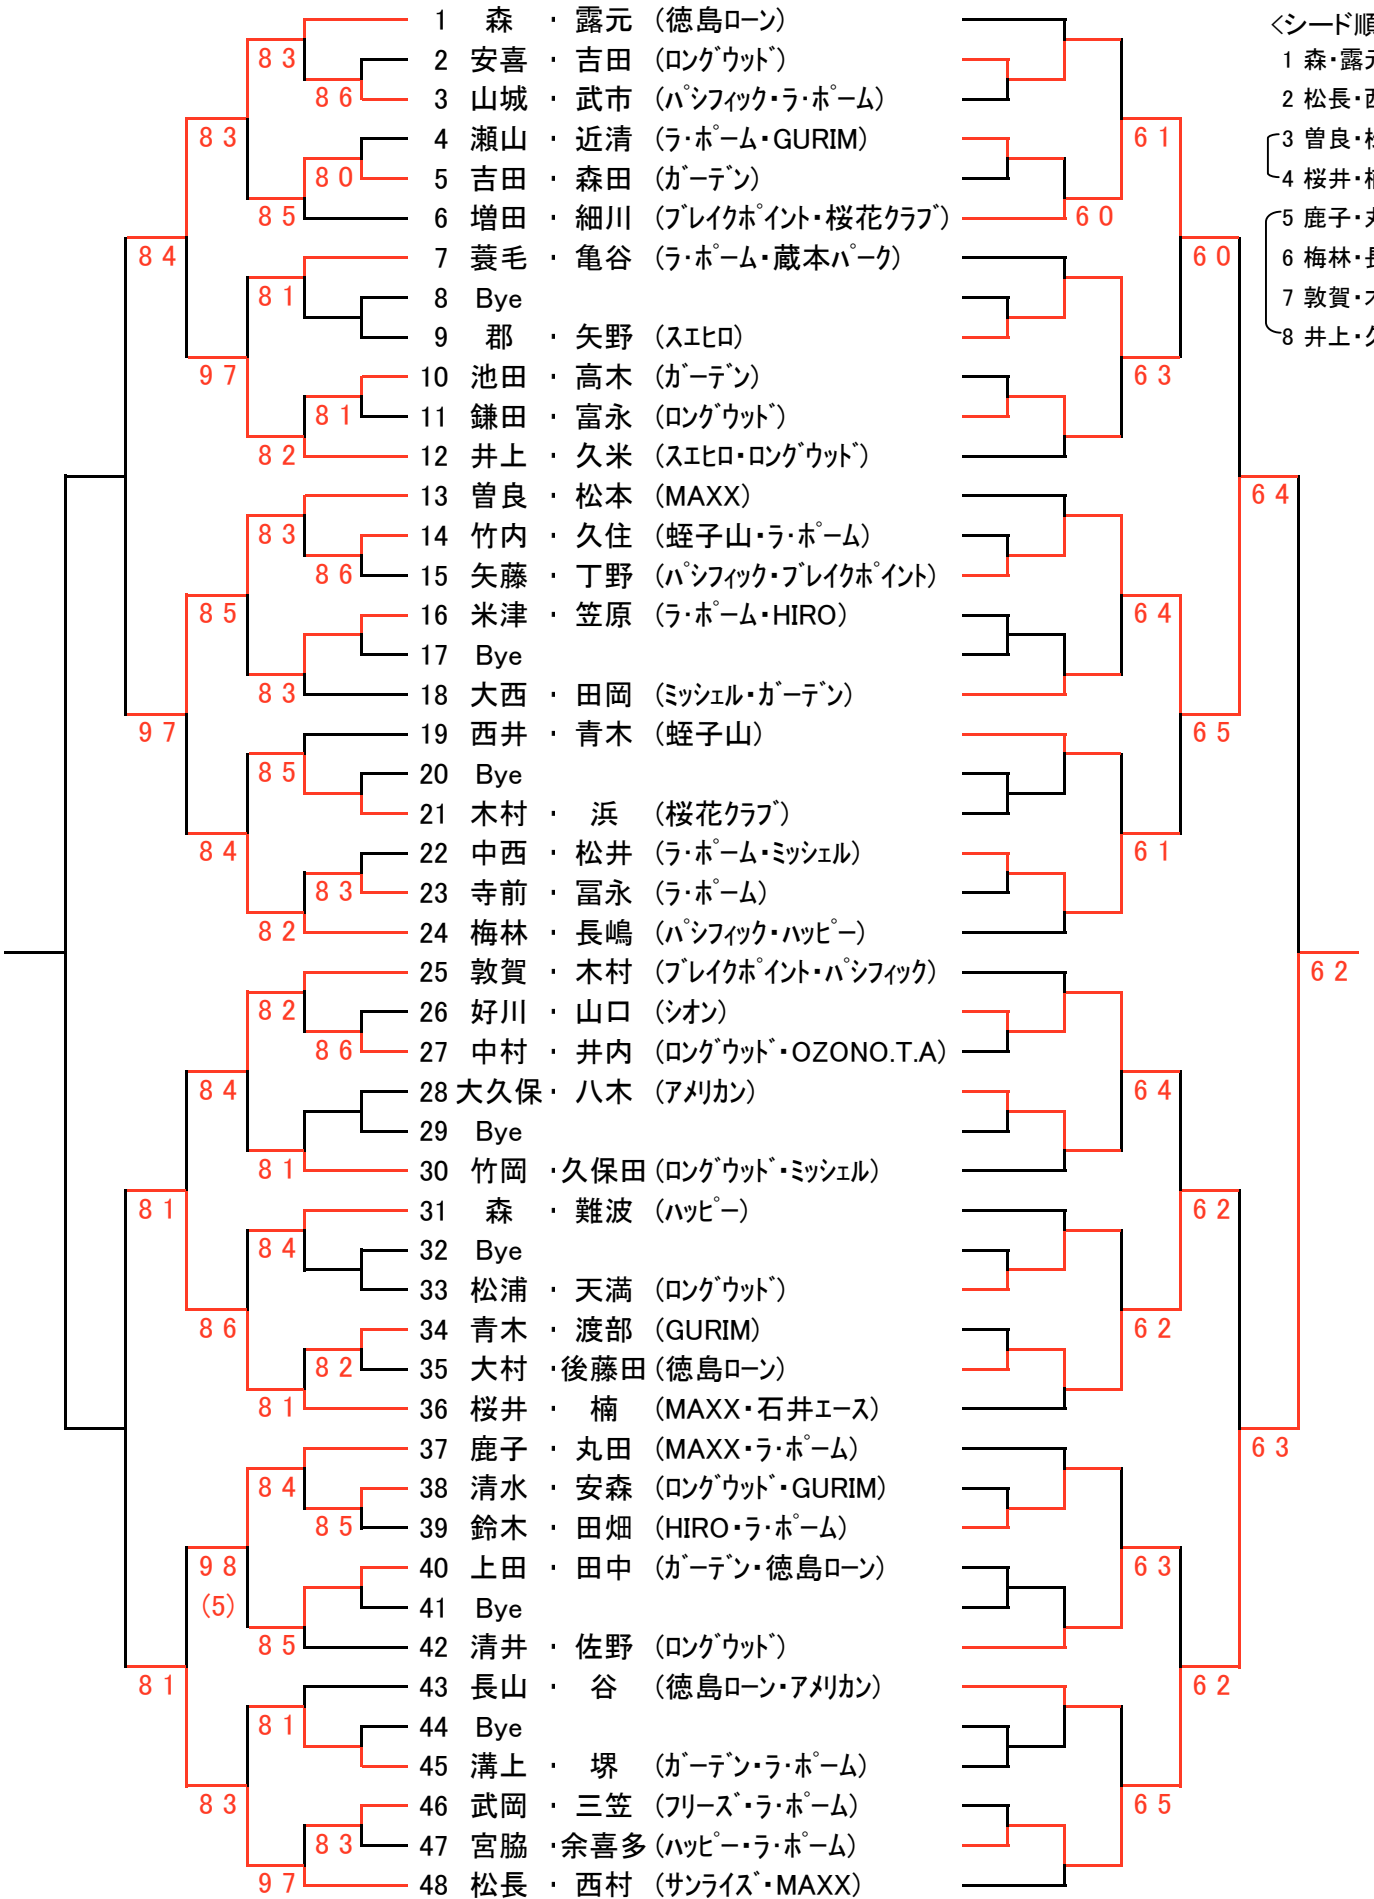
1 森 ・ 露元 (徳島ローン)
2 安喜 ・ 吉田 (ロングウッド)
3 山城 ・ 武市 (パシフィック・ラ・ポーム)
4 瀬山 ・ 近清 (ラ・ポーム・GURIM)
5 吉田 ・ 森田 (ガーデン)
6 増田 ・ 細川 (ブレイクポイント・桜花クラブ)
7 蓑毛 ・ 亀谷 (ラ・ポーム・蔵本パーク)
8 Bye
9 郡 ・ 矢野 (スエヒロ)
10 池田 ・ 高木 (ガーデン)
11 鎌田 ・ 富永 (ロングウッド)
12 井上 ・ 久米 (スエヒロ・ロングウッド)
13 曽良 ・ 松本 (MAXX)
14 竹内 ・ 久住 (蛭子山・ラ・ポーム)
15 矢藤 ・ 丁野 (パシフィック・ブレイクポイント)
16 米津 ・ 笠原 (ラ・ポーム・HIRO)
17 Bye
18 大西 ・ 田岡 (ミッシェル・ガーデン)
19 西井 ・ 青木 (蛭子山)
20 Bye
21 木村 ・ 浜 (桜花クラブ)
22 中西 ・ 松井 (ラ・ポーム・ミッシェル)
23 寺前 ・ 冨永 (ラ・ポーム)
24 梅林 ・ 長嶋 (パシフィック・ハッピー)
25 敦賀 ・ 木村 (ブレイクポイント・パシフィック)
26 好川 ・ 山口 (シオン)
27 中村 ・ 井内 (ロングウッド・OZONO.T.A)
28 大久保 ・ 八木 (アメリカン)
29 Bye
30 竹岡 ・久保田 (ロングウッド・ミッシェル)
31 森 ・ 難波 (ハッピー)
32 Bye
33 松浦 ・ 天満 (ロングウッド)
34 青木 ・ 渡部 (GURIM)
35 大村 ・後藤田 (徳島ローン)
36 桜井 ・ 楠 (MAXX・石井エース)
37 鹿子 ・ 丸田 (MAXX・ラ・ポーム)
38 清水 ・ 安森 (ロングウッド・GURIM)
39 鈴木 ・ 田畑 (HIRO・ラ・ポーム)
40 上田 ・ 田中 (ガーデン・徳島ローン)
41 Bye
42 清井 ・ 佐野 (ロングウッド)
43 長山 ・ 谷 (徳島ローン・アメリカン)
44 Bye
45 溝上 ・ 堺 (ガーデン・ラ・ポーム)
46 武岡 ・ 三笠 (フリーズ・ラ・ポーム)
47 宮脇 ・余喜多 (ハッピー・ラ・ポーム)
48 松長 ・ 西村 (サンライズ・MAXX)

83 86 83 80 85 84 81 97 81 82 83 86 85 83 97 85 84 83 82 82 86 84 81 81 84 86 82 81 84 85 98 (5) 85 81 81 83 83 97

61 60 60 63 64 64 65 61 62 64 62 62 63 63 62 65 62 63

<シード順
1 森・露元
2 松長・西
3 曽良・松
4 桜井・楠
5 鹿子・丸
6 梅林・長
7 敦賀・木
8 井上・久